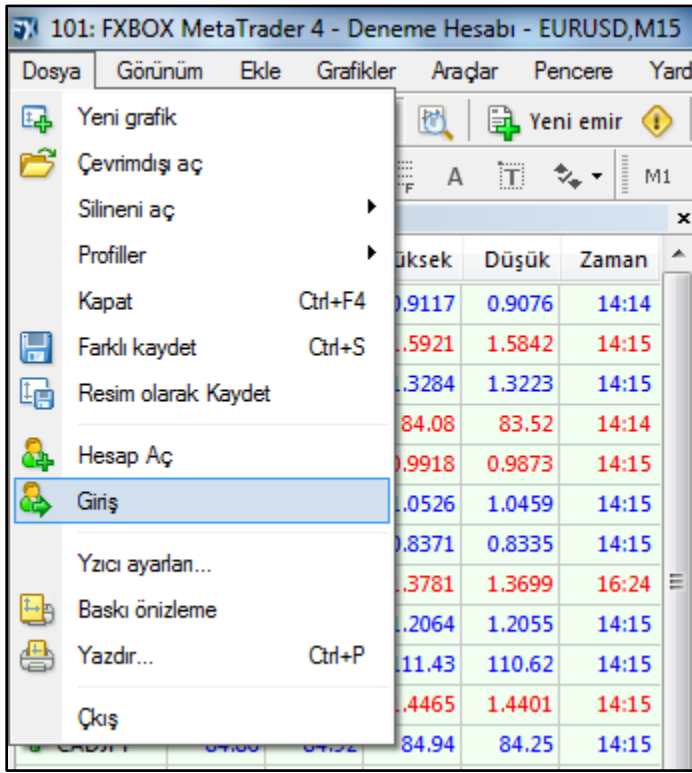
101: FXBOX MetaTrader 4 - Deneme Hesabı - EURUSD,M15

Dosya Görünüm Ekle Grafikler Araçlar Pencere Yard

Yeni grafik
Çevrimdışı aç
Silineni aç
Profiller
Kapat Ctrl+F4
Farklı kaydet Ctrl+S
Resim olarak Kaydet
Hesap Aç
Giriş
Yzıcı ayarları...
Baskı önizleme
Yazdır... Ctrl+P
Çkış

Yeni emir
A
M1

| üksek | Düşük | Zaman |
|---|---|---|
| .9117 | 0.9076 | 14:14 |
| .5921 | 1.5842 | 14:15 |
| .3284 | 1.3223 | 14:15 |
| 84.08 | 83.52 | 14:14 |
| .9918 | 0.9873 | 14:15 |
| .0526 | 1.0459 | 14:15 |
| .8371 | 0.8335 | 14:15 |
| .3781 | 1.3699 | 16:24 |
| .2064 | 1.2055 | 14:15 |
| 111.43 | 110.62 | 14:15 |
| .4465 | 1.4401 | 14:15 |
| 84.94 | 84.25 | 14:15 |